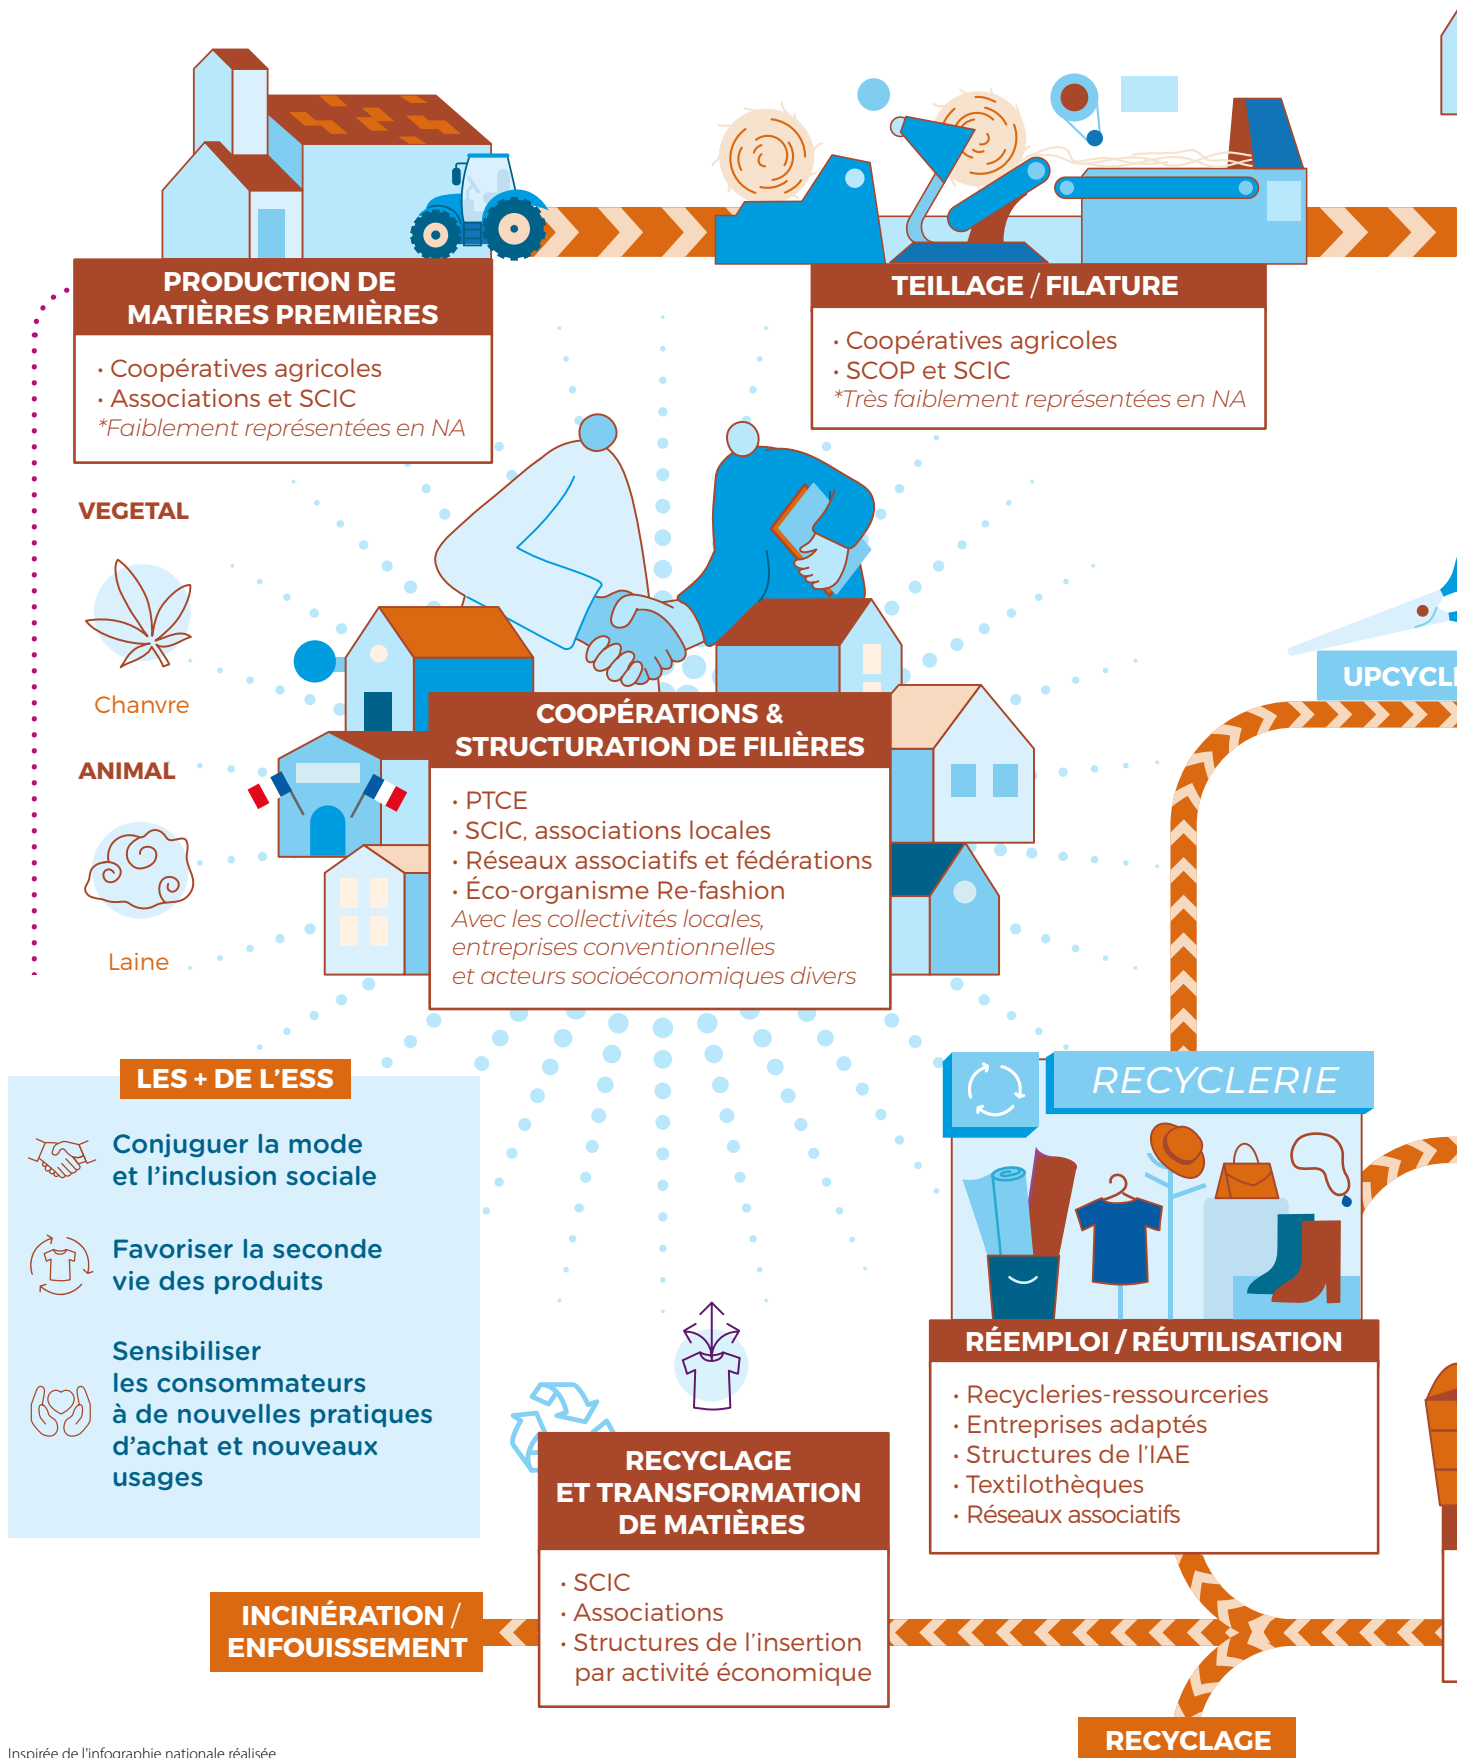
PRODUCTION DE MATIÈRES PREMIÈRES

· Coopératives agricoles
· Associations et SCIC
*Faiblement représentées en NA

TEILLAGE / FILATURE

· Coopératives agricoles
· SCOP et SCIC
*Très faiblement représentées en NA

VEGETAL

Chanvre

ANIMAL

Laine

COOPÉRATIONS & STRUCTURATION DE FILIÈRES

· PTCE
· SCIC, associations locales
· Réseaux associatifs et fédérations
· Éco-organisme Re-fashion
Avec les collectivités locales, entreprises conventionnelles et acteurs socioéconomiques divers

UPCYCL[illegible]

LES + DE L'ESS

Conjuguer la mode et l'inclusion sociale

Favoriser la seconde vie des produits

Sensibiliser les consommateurs à de nouvelles pratiques d'achat et nouveaux usages

RECYCLERIE

RÉEMPLOI / RÉUTILISATION

· Recycleries-ressourceries
· Entreprises adaptés
· Structures de l'IAE
· Textilothèques
· Réseaux associatifs

RECYCLAGE ET TRANSFORMATION DE MATIÈRES

· SCIC
· Associations
· Structures de l'insertion par activité économique

INCINÉRATION / ENFOUISSEMENT

RECYCLAGE

Inspirée de l'infographie nationale réalisée